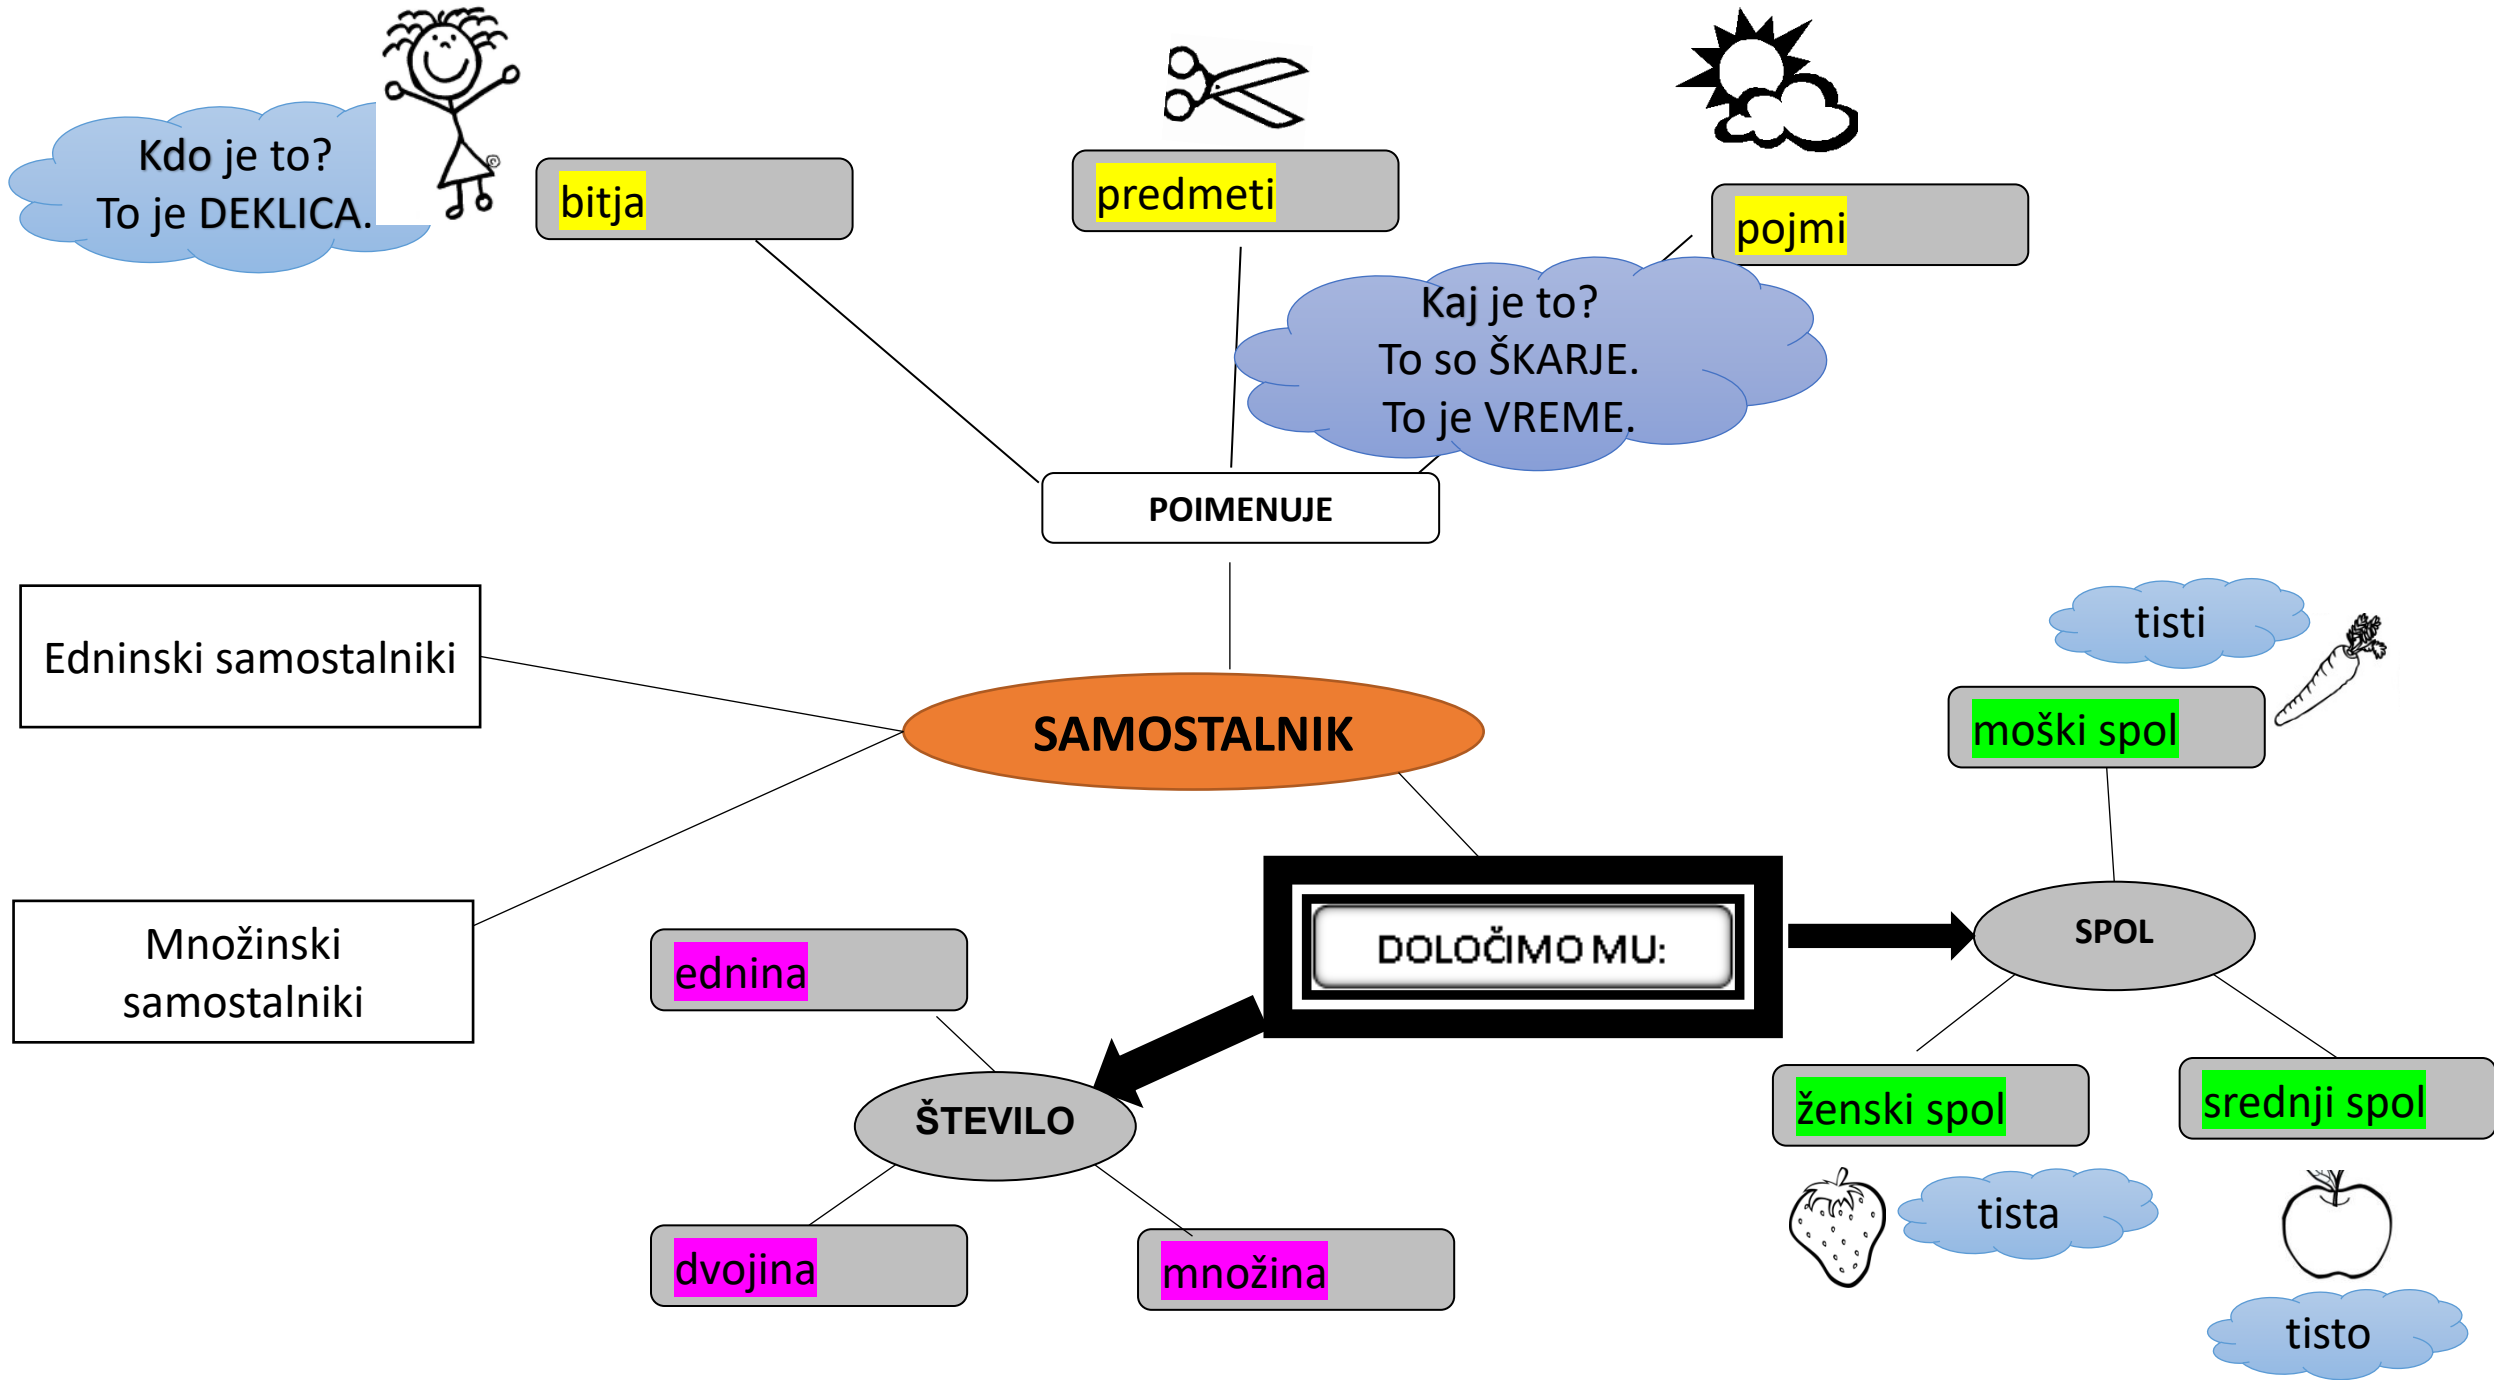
Kdo je to?
To je DEKLICA.

bitja

predmeti

pojmi

Kaj je to?
To so ŠKARJE.
To je VREME.

POIMENUJE

Edninski samostalniki

SAMOSTALNIK

Množinski samostalniki

tisti

moški spol

DOLOČIMO MU:

SPOL

ednina

ŠTEVILO

dvojina

množina

ženski spol

srednji spol

tista

tisto